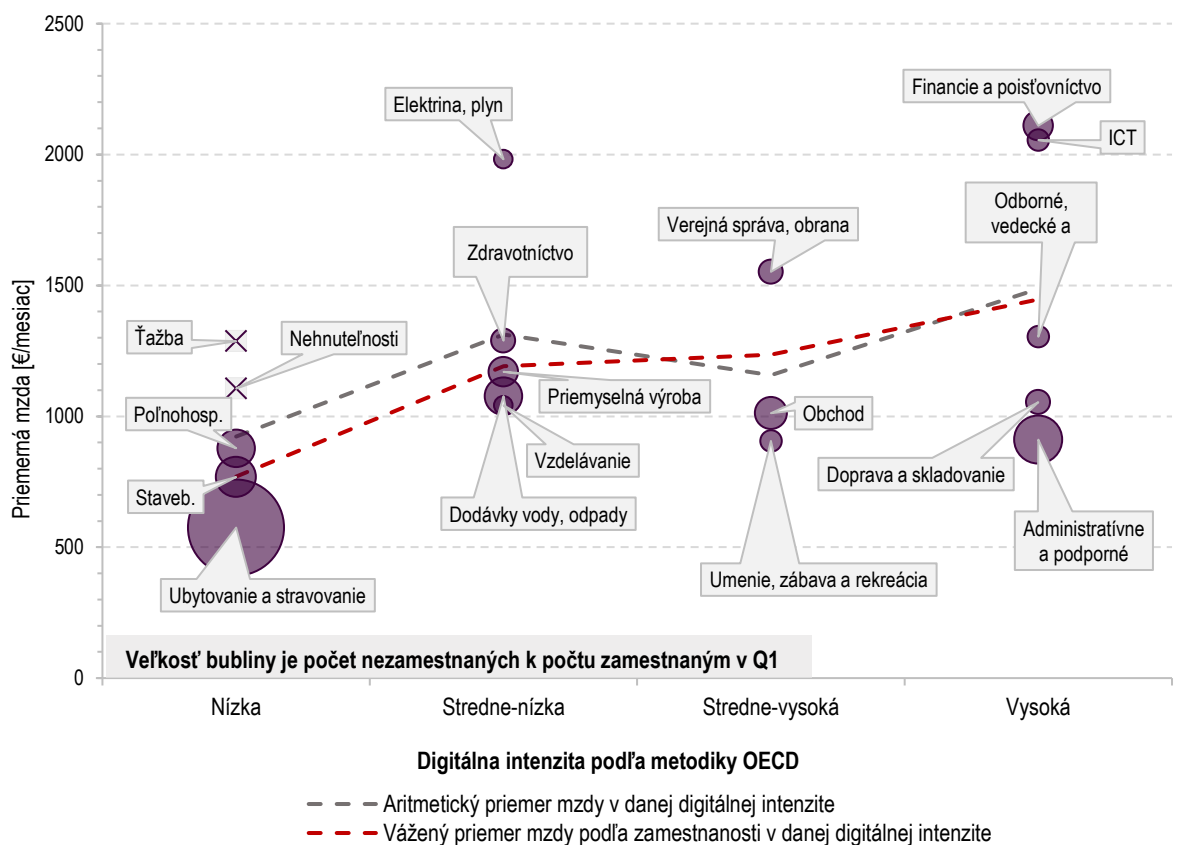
2500
2000
1500
1000
500
0

Priemerná mzda [€/mesiac]

Elektrina, plyn
Financie a poisťovníctvo
ICT
Odborné, vedecké a
Verejná správa, obrana
Zdravotníctvo
Ťažba
Nehnuteľnosti
Priemyselná výroba
Poľnohosp.
Obchod
Vzdelávanie
Doprava a skladovanie
Staveb.
Dodávky vody, odpady
Administratívne a podporné
Umenie, zábava a rekreácia
Ubytovanie a stravovanie

Veľkosť bubliny je počet nezamestnaných k počtu zamestnaným v Q1

Nízka
Stredne-nízka
Stredne-vysoká
Vysoká

Digitálna intenzita podľa metodiky OECD

Aritmetický priemer mzdy v danej digitálnej intenzite
Vážený priemer mzdy podľa zamestnanosti v danej digitálnej intenzite